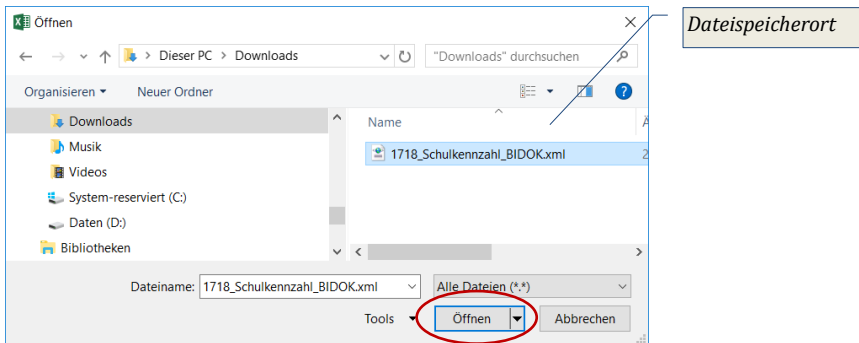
Öffnen

Dieser PC > Downloads

"Downloads" durchsuchen

Organisieren ▾ Neuer Ordner

Downloads
Musik
Videos
System-reserviert (C:)
Daten (D:)
Bibliotheken

Name
1718_Schulkennzahl_BIDOK.xml

Dateiname: 1718_Schulkennzahl_BIDOK.xml
Alle Dateien (*.*)
Tools ▾
Öffnen
Abbrechen

Dateispeicherort